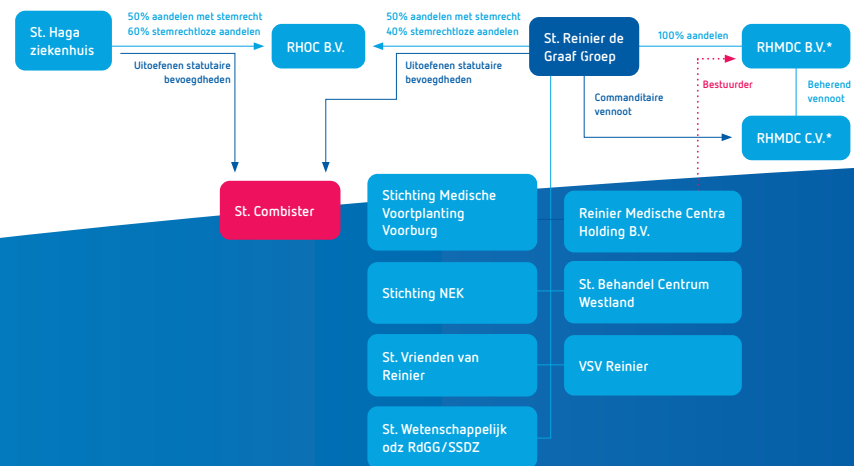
St. Haga ziekenhuis

50% aandelen met stemrecht
60% stemrechtloze aandelen

RHOC B.V.

50% aandelen met stemrecht
40% stemrechtloze aandelen

St. Reinier de Graaf Groep

100% aandelen

RHMDC B.V.*

Uitoefenen statutaire bevoegdheden

Uitoefenen statutaire bevoegdheden

Commanditaire vennoot

Bestuurder

Beherend vennoot

RHMDC C.V.*

St. Combister

Stichting Medische Voortplanting Voorburg

Reinier Medische Centra Holding B.V.

Stichting NEK

St. Behandel Centrum Westland

St. Vrienden van Reinier

VSV Reinier

St. Wetenschappelijk odz RdGG/SSDZ